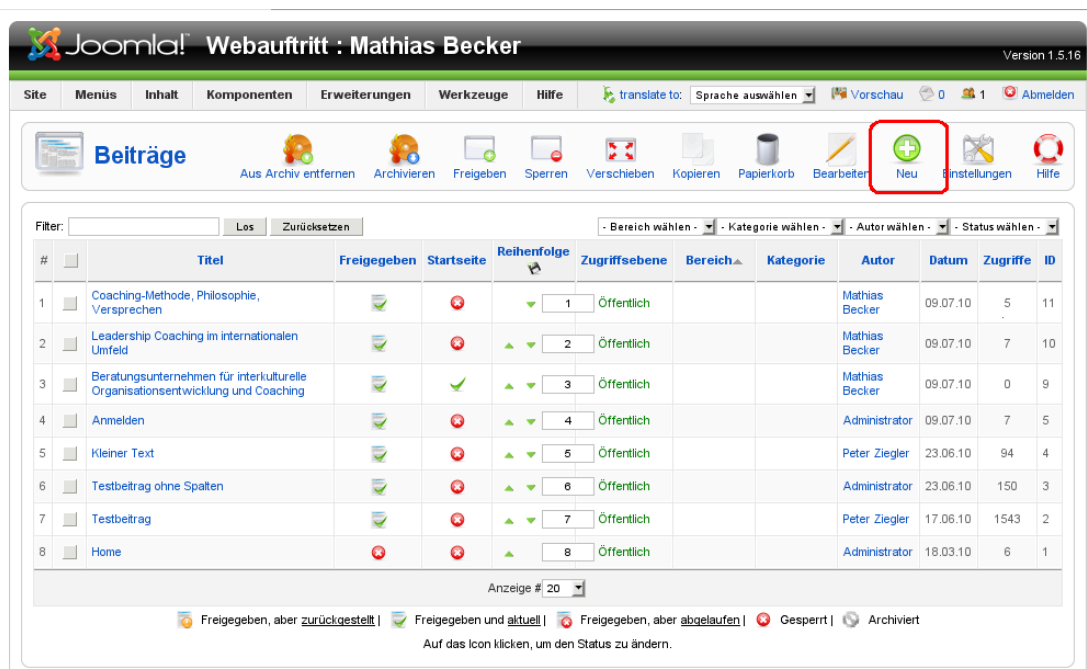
Joomla! Webauftritt : Mathias Becker

Version 1.5.16

Site Menüs Inhalt Komponenten Erweiterungen Werkzeuge Hilfe translate to: Sprache auswählen Vorschau 0 1 Abmelden

Beiträge

Aus Archiv entfernen Archivieren Freigeben Sperren Verschieben Kopieren Papierkorb Bearbeiten Neu Einstellungen Hilfe

Filter: Los Zurücksetzen - Bereich wählen - - Kategorie wählen - - Autor wählen - - Status wählen -

| # | | Titel | Freigegeben | Startseite | Reihenfolge | Zugriffsebene | Bereich | Kategorie | Autor | Datum | Zugriffe | ID |
|---|---|---|---|---|---|---|---|---|---|---|---|---|
| 1 | | Coaching-Methode, Philosophie, Versprechen | | | 1 | Öffentlich | | | Mathias Becker | 09.07.10 | 5 | 11 |
| 2 | | Leadership Coaching im internationalen Umfeld | | | 2 | Öffentlich | | | Mathias Becker | 09.07.10 | 7 | 10 |
| 3 | | Beratungsunternehmen für interkulturelle Organisationsentwicklung und Coaching | | | 3 | Öffentlich | | | Mathias Becker | 09.07.10 | 0 | 9 |
| 4 | | Anmelden | | | 4 | Öffentlich | | | Administrator | 09.07.10 | 7 | 5 |
| 5 | | Kleiner Text | | | 5 | Öffentlich | | | Peter Ziegler | 23.06.10 | 94 | 4 |
| 6 | | Testbeitrag ohne Spalten | | | 6 | Öffentlich | | | Administrator | 23.06.10 | 150 | 3 |
| 7 | | Testbeitrag | | | 7 | Öffentlich | | | Peter Ziegler | 17.06.10 | 1543 | 2 |
| 8 | | Home | | | 8 | Öffentlich | | | Administrator | 18.03.10 | 6 | 1 |

Anzeige # 20

Freigegeben, aber zurückgestellt | Freigegeben und aktuell | Freigegeben, aber abgelaufen | Gesperrt | Archiviert

Auf das Icon klicken, um den Status zu ändern.